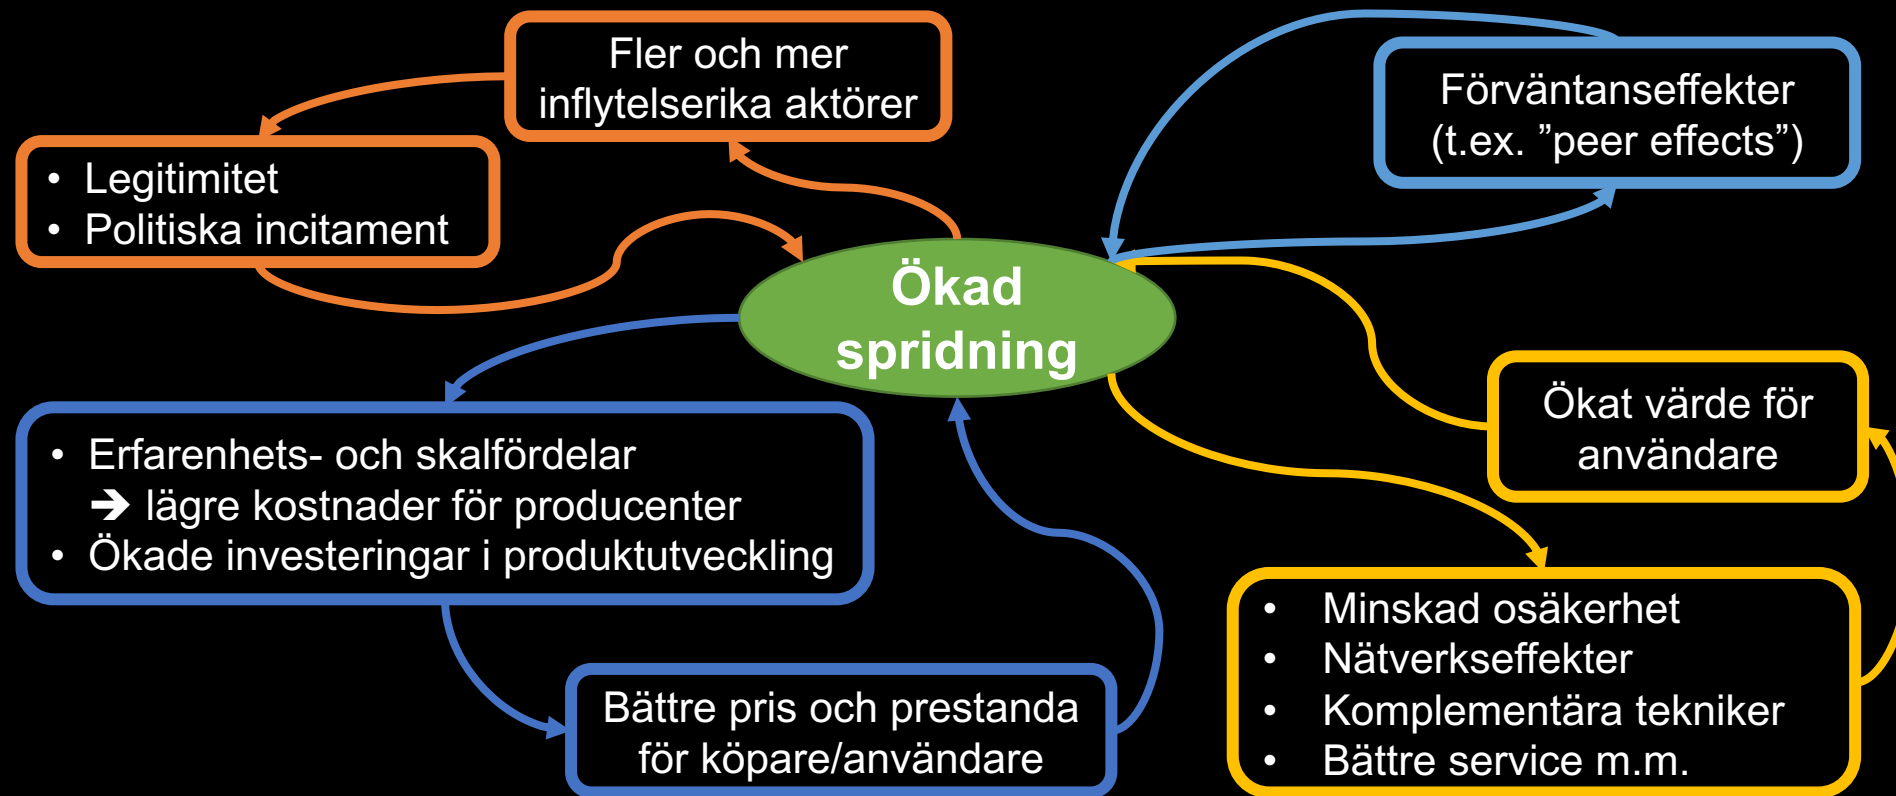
Fler och mer inflytelserika aktörer

• Legitimitet
• Politiska incitament

Förväntanseffekter (t.ex. ”peer effects”)

Ökad spridning

Ökat värde för användare

• Erfarenhets- och skalfördelar ➔ lägre kostnader för producenter
• Ökade investeringar i produktutveckling

• Minskad osäkerhet
• Nätverkseffekter
• Komplementära tekniker
• Bättre service m.m.

Bättre pris och prestanda för köpare/användare